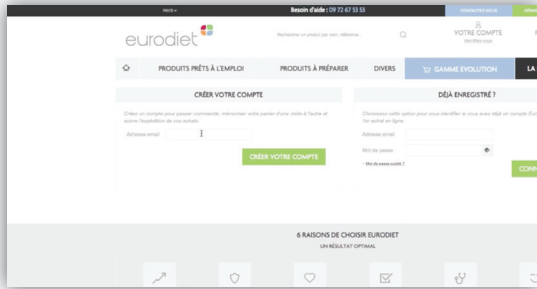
Besoin d'aide : 09 72 67 53 53

CONTACTEZ-NOUS

eurodiet

Rechercher un produit par nom, référence...

VOTRE COMPTE
Identifiez-vous

PRODUITS PRÊTS À L'EMPLOI

PRODUITS À PRÉPARER

DIVERS

GAMME EVOLUTION

LA

CRÉER VOTRE COMPTE

Créer un compte pour passer commande, mémoriser votre panier d'une visite à l'autre et suivre l'expédition de vos achats.

Adresse email

CRÉER VOTRE COMPTE

DÉJÀ ENREGISTRÉ ?

Choisissez cette option pour vous identifier si vous avez déjà un compte Eurodiet actuel en ligne.

Adresse email

Mot de passe

Mot de passe oublié ?

CONN

6 RAISONS DE CHOISIR EURODIET

UN RÉSULTAT OPTIMAL